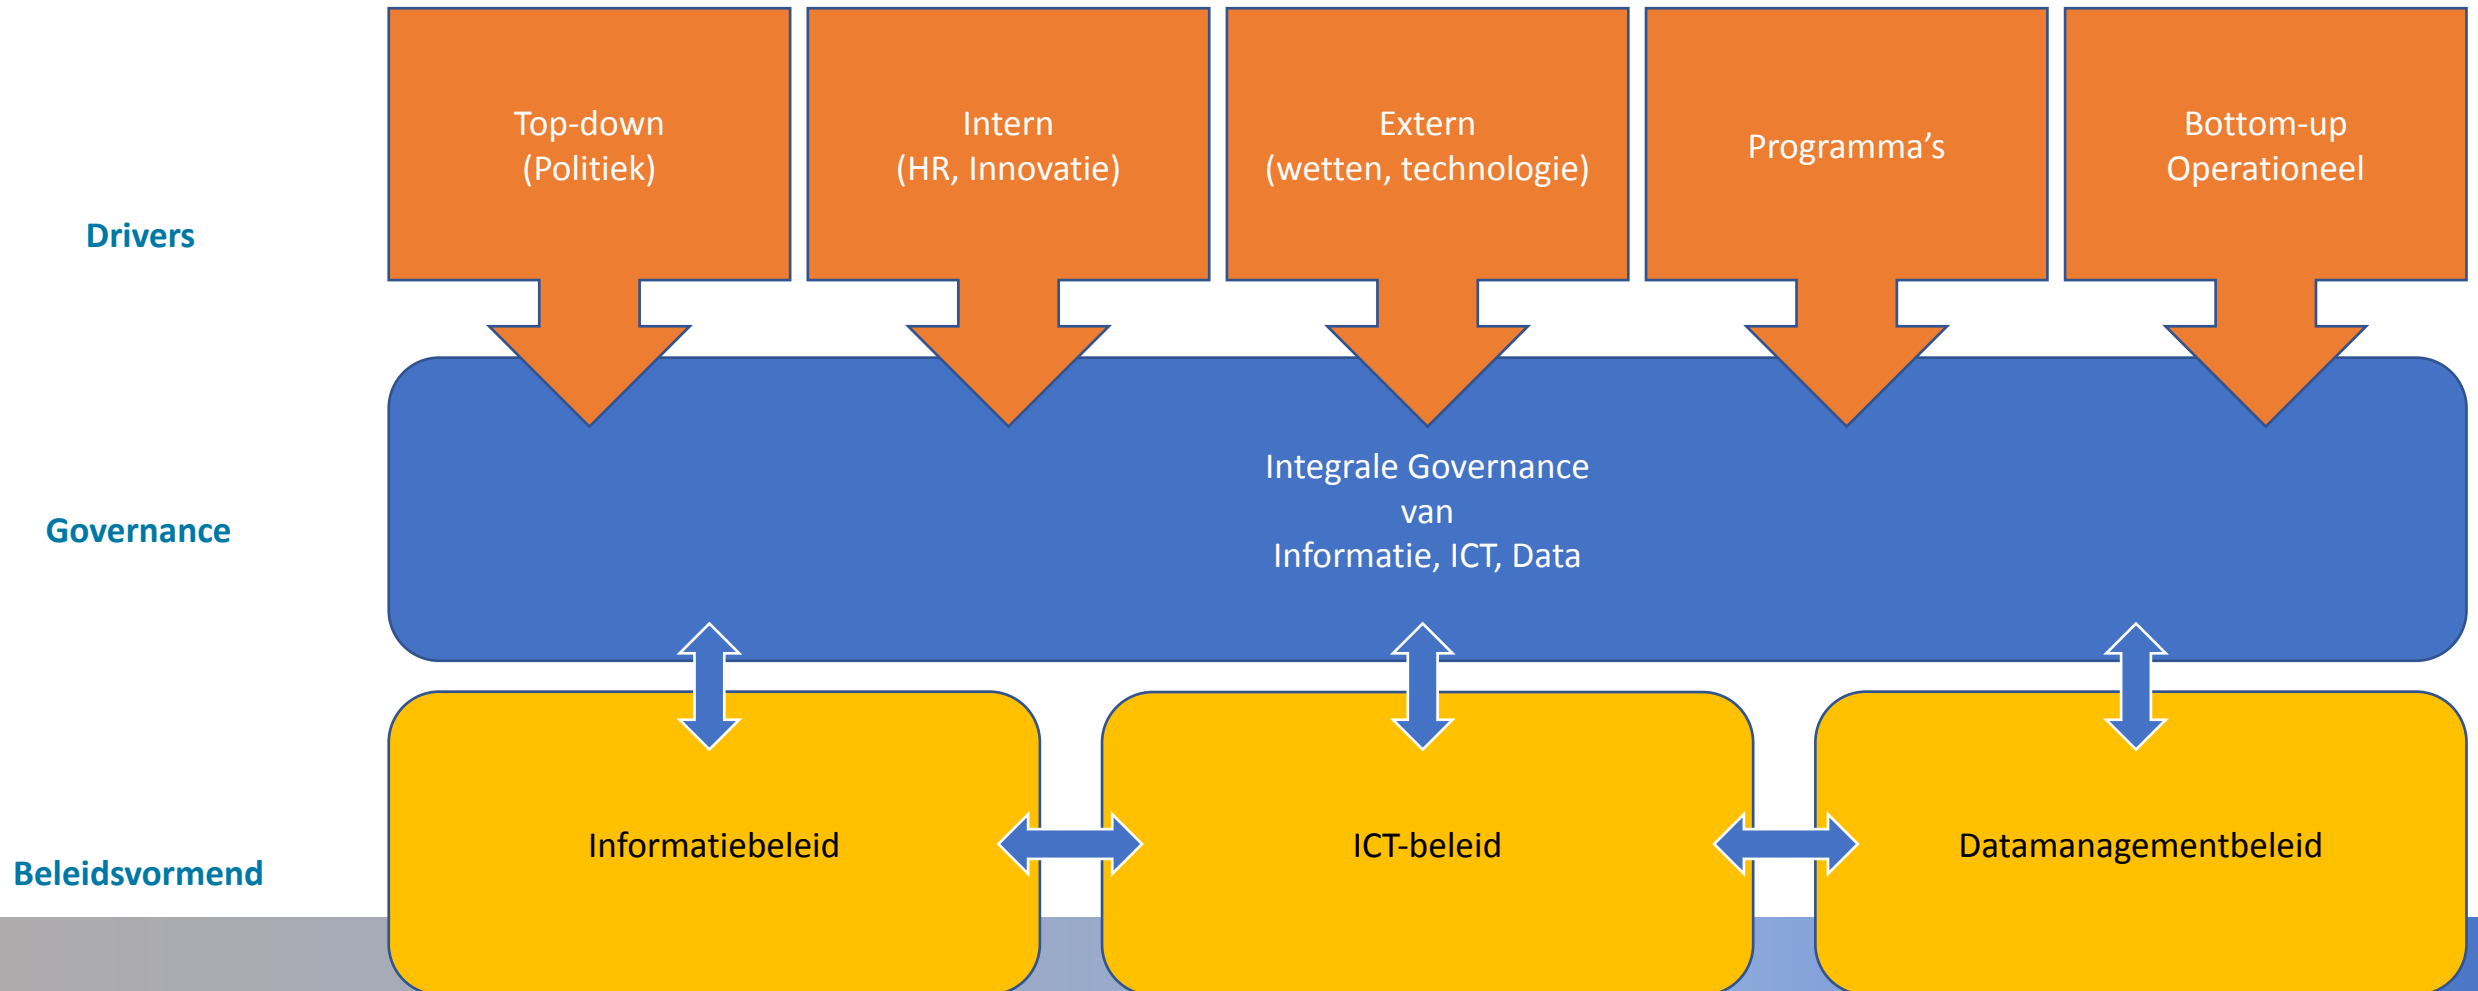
Drivers

Top-down
(Politiek)

Intern
(HR, Innovatie)

Extern
(wetten, technologie)

Programma’s

Bottom-up
Operationeel

Governance

Integrale Governance
van
Informatie, ICT, Data

Beleidsvormend

Informatiebeleid

ICT-beleid

Datamanagementbeleid